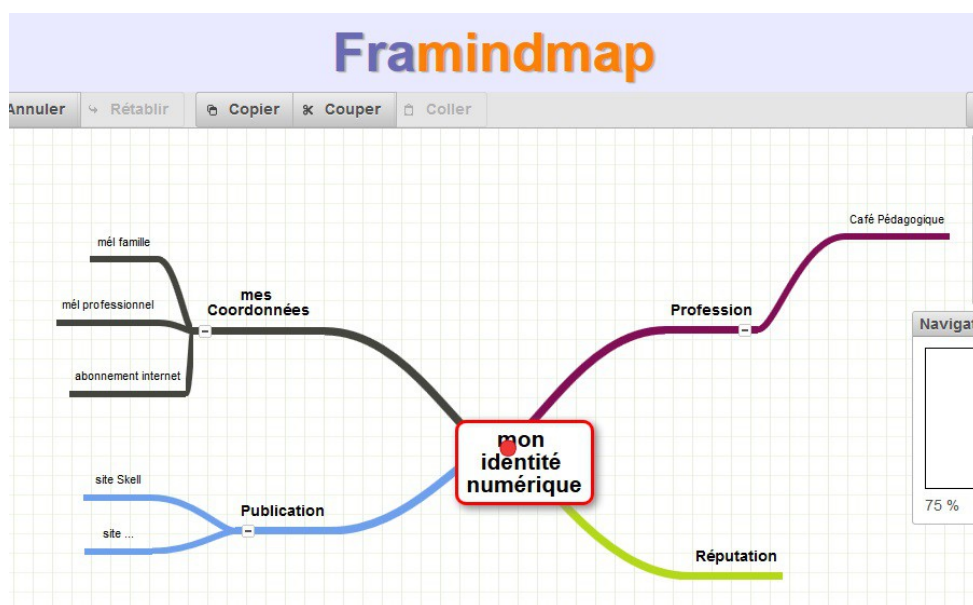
Framindmap

Annuler Rétablir Copier Couper Coller

Café Pédagogique

mél famille

mél professionnel

mes Coordonnées

Profession

abonnement internet

Navigat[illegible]

mon identité numérique

site Skell

Publication

site ...

75 %

Réputation